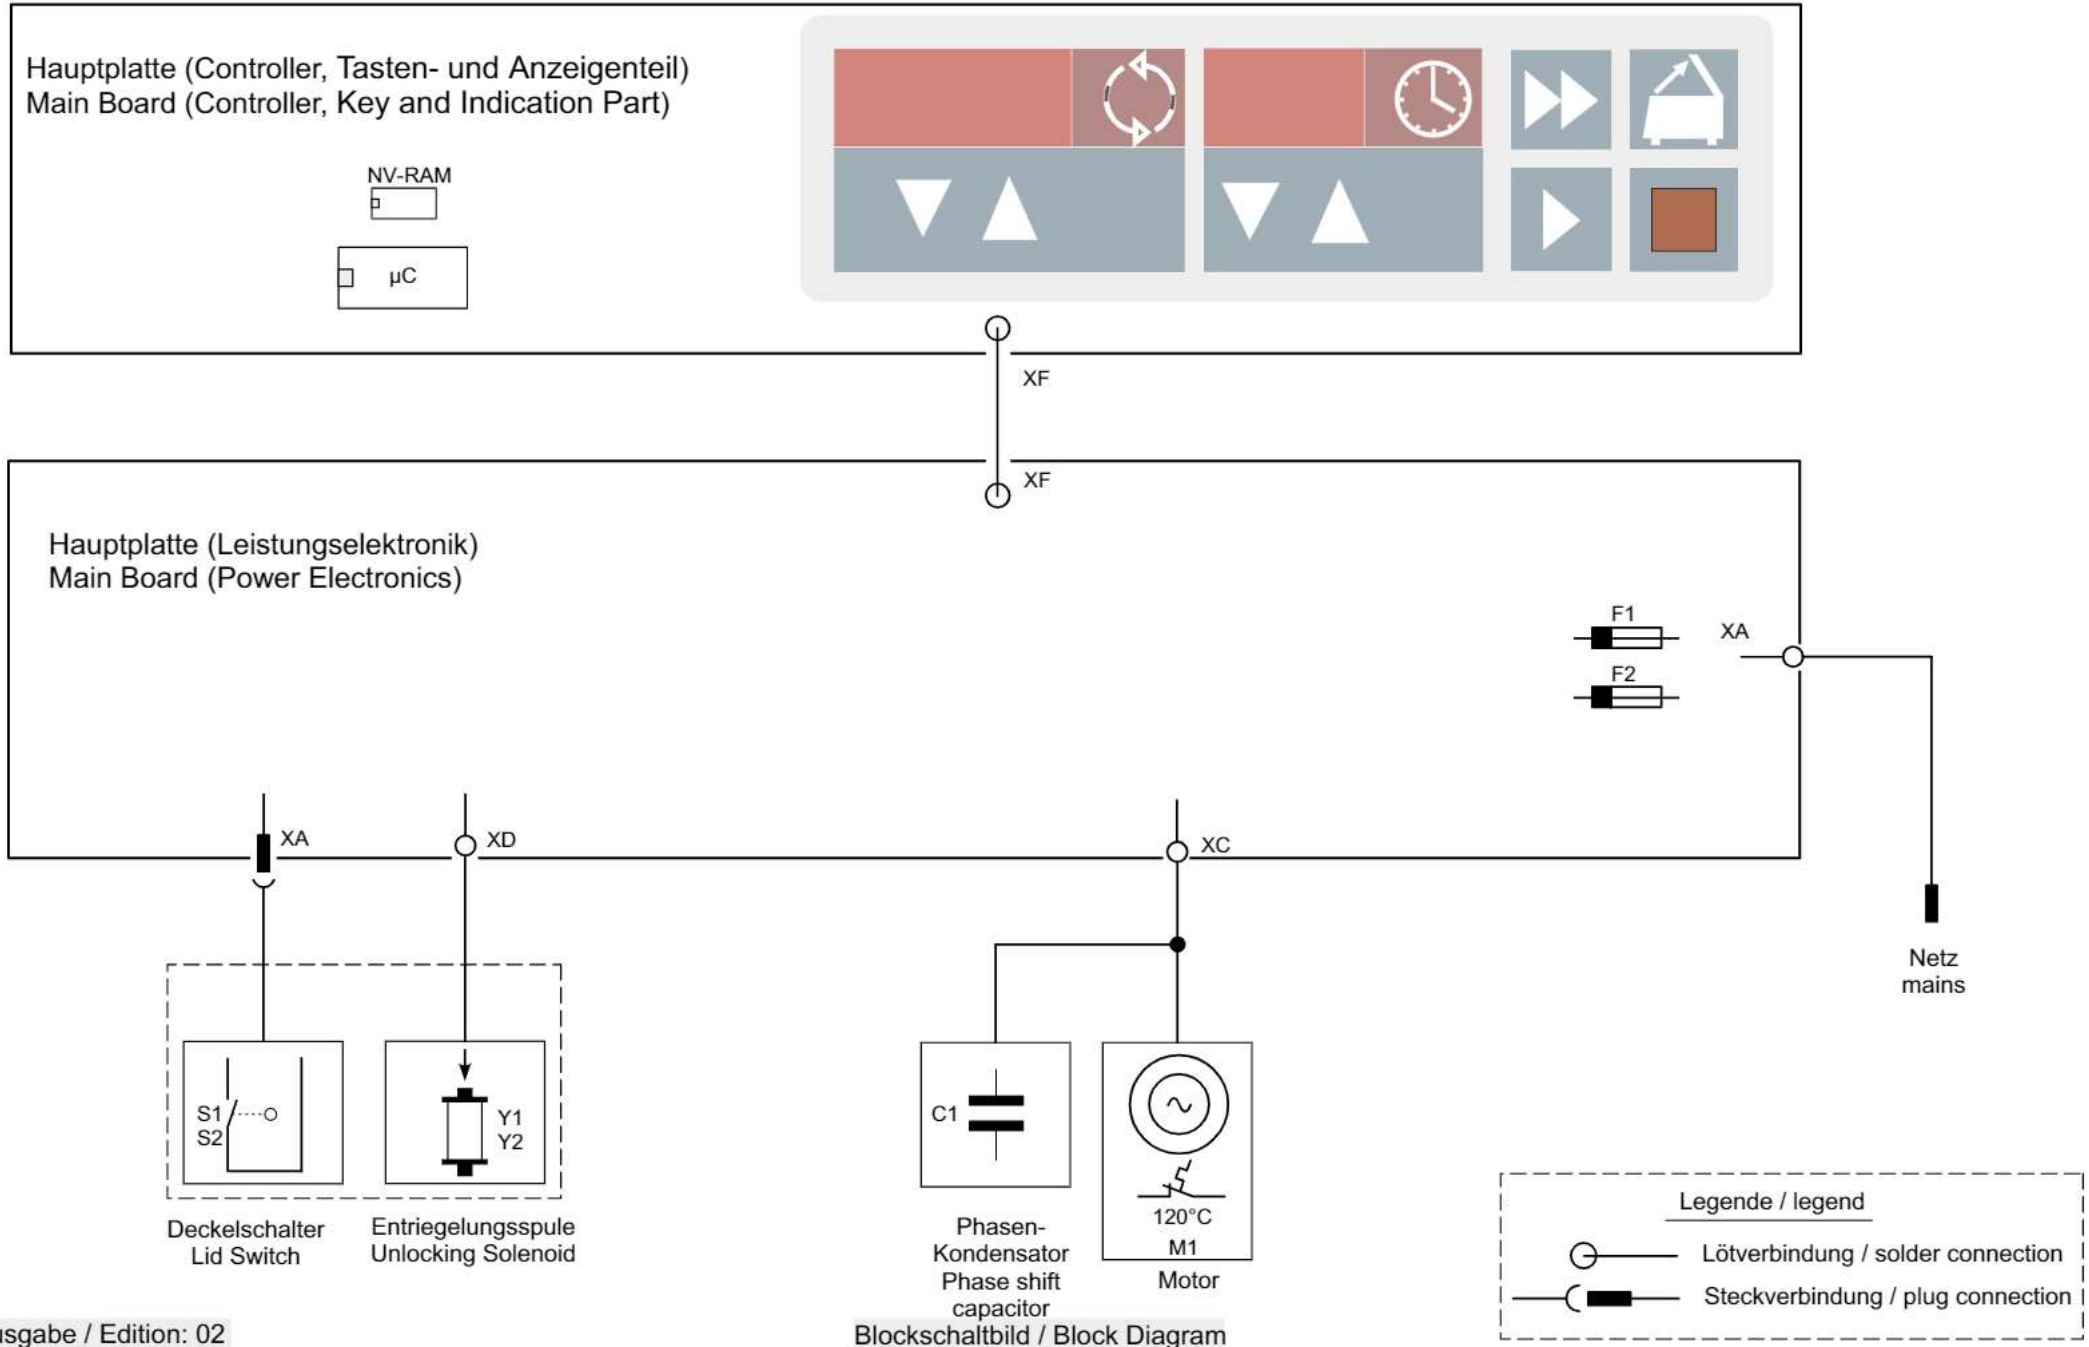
Hauptplatte (Controller, Tasten- und Anzeigenteil)
Main Board (Controller, Key and Indication Part)

NV-RAM

µC

XF

XF

Hauptplatte (Leistungselektronik)
Main Board (Power Electronics)

F1

XA

F2

XA

XD

XC

Netz
mains

S1
S2

Y1
Y2

C1

120°C
M1

Deckelschalter
Lid Switch

Entriegelungsspule
Unlocking Solenoid

Phasen-
Kondensator
Phase shift
capacitor

Motor

Legende / legend

Lötverbindung / solder connection

Steckverbindung / plug connection

usgabe / Edition: 02

Blockschaltbild / Block Diagram